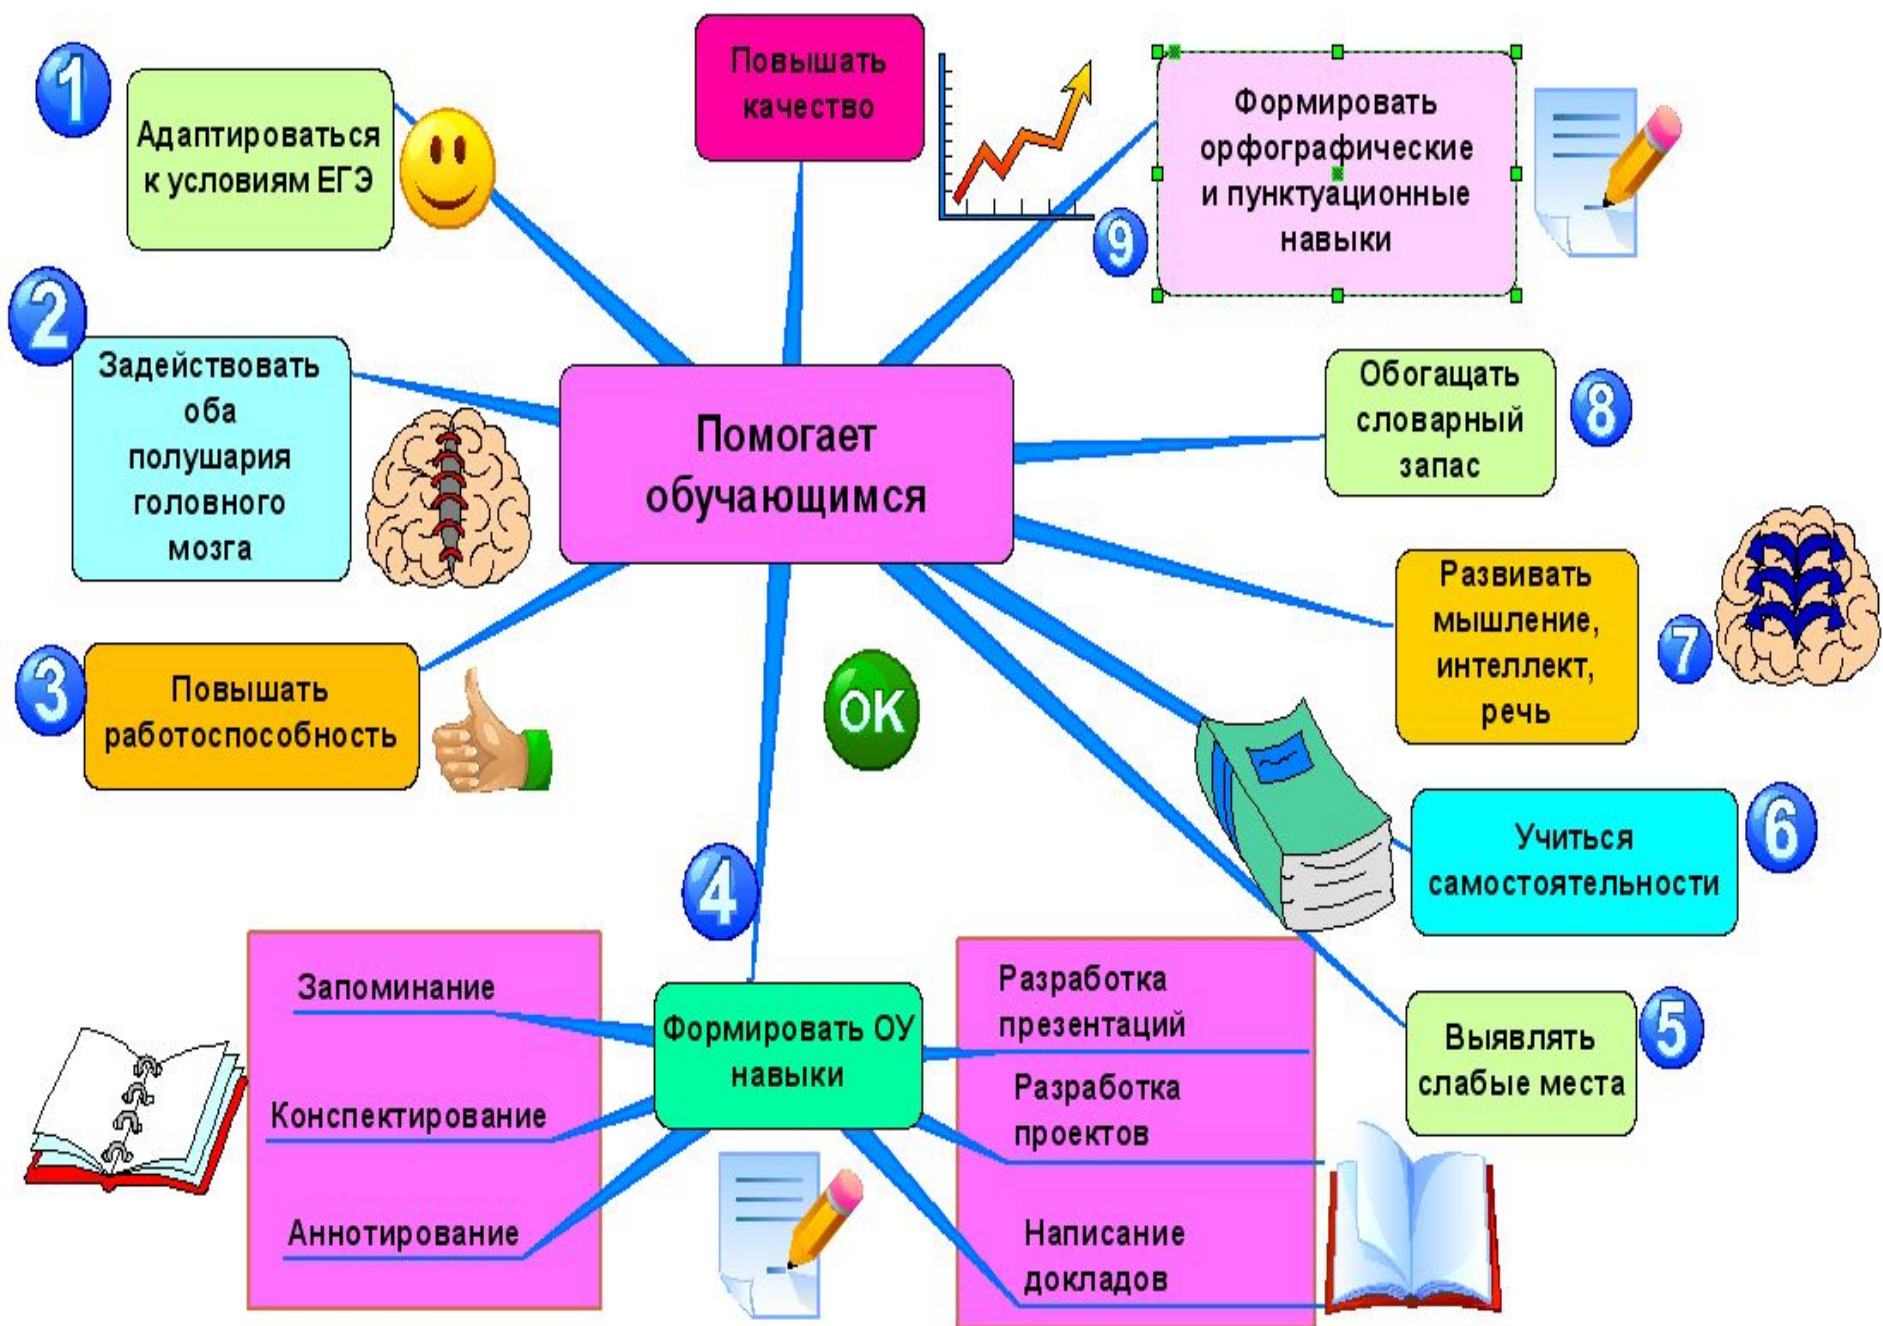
Помогает обучающимся

1
Адаптироваться к условиям ЕГЭ

Повышать качество

9
Формировать орфографические и пунктуационные навыки

2
Задействовать оба полушария головного мозга

8
Обогащать словарный запас

3
Повышать работоспособность

OK

7
Развивать мышление, интеллект, речь

6
Учиться самостоятельности

4
Формировать ОУ навыки

Запоминание

Конспектирование

Аннотирование

Разработка презентаций

Разработка проектов

Написание докладов

5
Выявлять слабые места